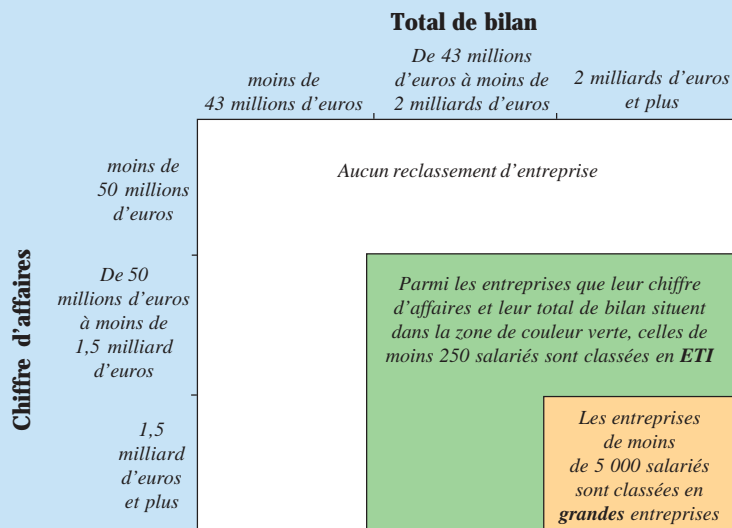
Total de bilan

moins de 43 millions d'euros

De 43 millions d'euros à moins de 2 milliards d'euros

2 milliards d'euros et plus

Chiffre d'affaires

moins de 50 millions d'euros

De 50 millions d'euros à moins de 1,5 milliard d'euros

1,5 milliard d'euros et plus

Aucun reclassement d'entreprise

Parmi les entreprises que leur chiffre d'affaires et leur total de bilan situent dans la zone de couleur verte, celles de moins 250 salariés sont classées en ETI

Les entreprises de moins de 5 000 salariés sont classées en grandes entreprises